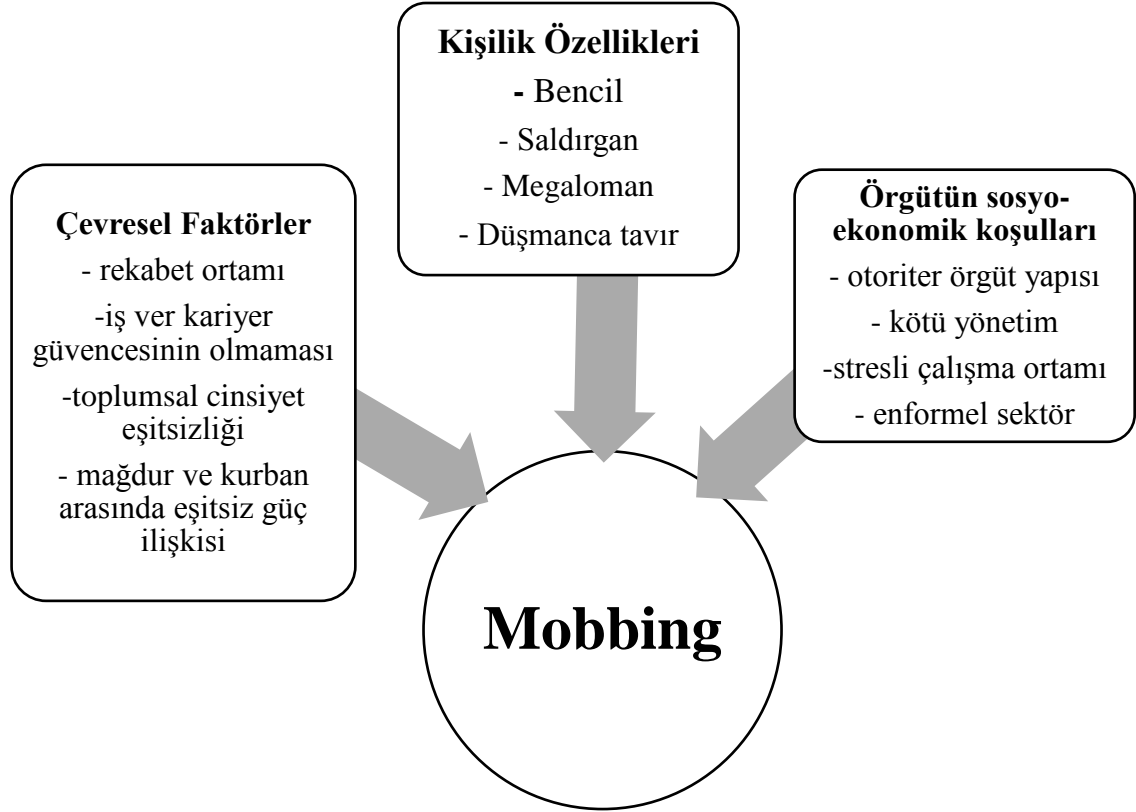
Kişilik Özellikleri

- Bencil

- Saldırgan

- Megaloman

- Düşmanca tavır

Çevresel Faktörler

- rekabet ortamı

-iş ver kariyer güvencesinin olmaması

-toplumsal cinsiyet eşitsizliği

- mağdur ve kurban arasında eşitsiz güç ilişkisi

Örgütün sosyo-ekonomik koşulları

- otoriter örgüt yapısı

- kötü yönetim

-stresli çalışma ortamı

- enformel sektör

Mobbing